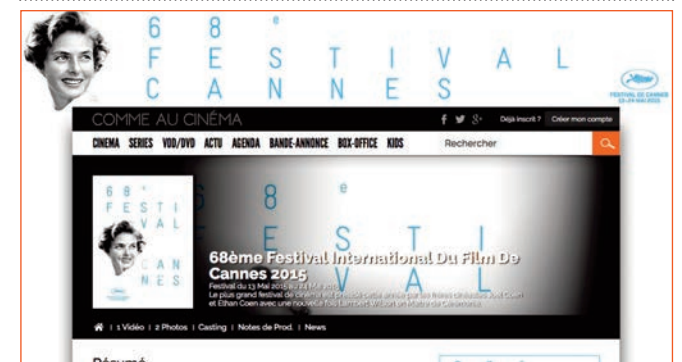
68e FESTIVAL CANNES

FESTIVAL DE CANNES 13-24 MAI 2015

COMME AU CINÉMA

Déjà inscrit ? Créer mon compte

CINEMA SERIES VOD/DVD ACTU AGENDA BANDE-ANNONCE BOX-OFFICE KIDS Rechercher

68e FESTIVAL CANNES

68e FESTIVAL

68ème Festival International Du Film De Cannes 2015

Festival du 13 Mai 2015 à 24 Mai 2015

Le plus grand festival de cinéma est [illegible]

| 1 Vidéo | 2 Photos | Casting | Notes de Prod. | News

Résumé